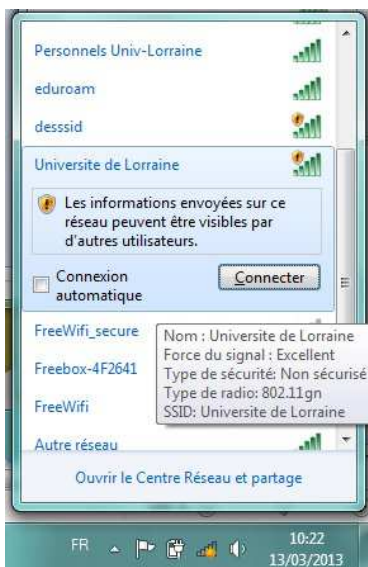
Personnels Univ-Lorraine

eduroam

desssid

Universite de Lorraine

Les informations envoyées sur ce réseau peuvent être visibles par d'autres utilisateurs.

Connexion automatique

Connecter

FreeWifi_secure

Freebox-4F2641

FreeWifi

Autre réseau

Nom : Universite de Lorraine
Force du signal : Excellent
Type de sécurité: Non sécurisé
Type de radio: 802.11gn
SSID: Universite de Lorraine

Ouvrir le Centre Réseau et partage

FR

10:22
13/03/2013